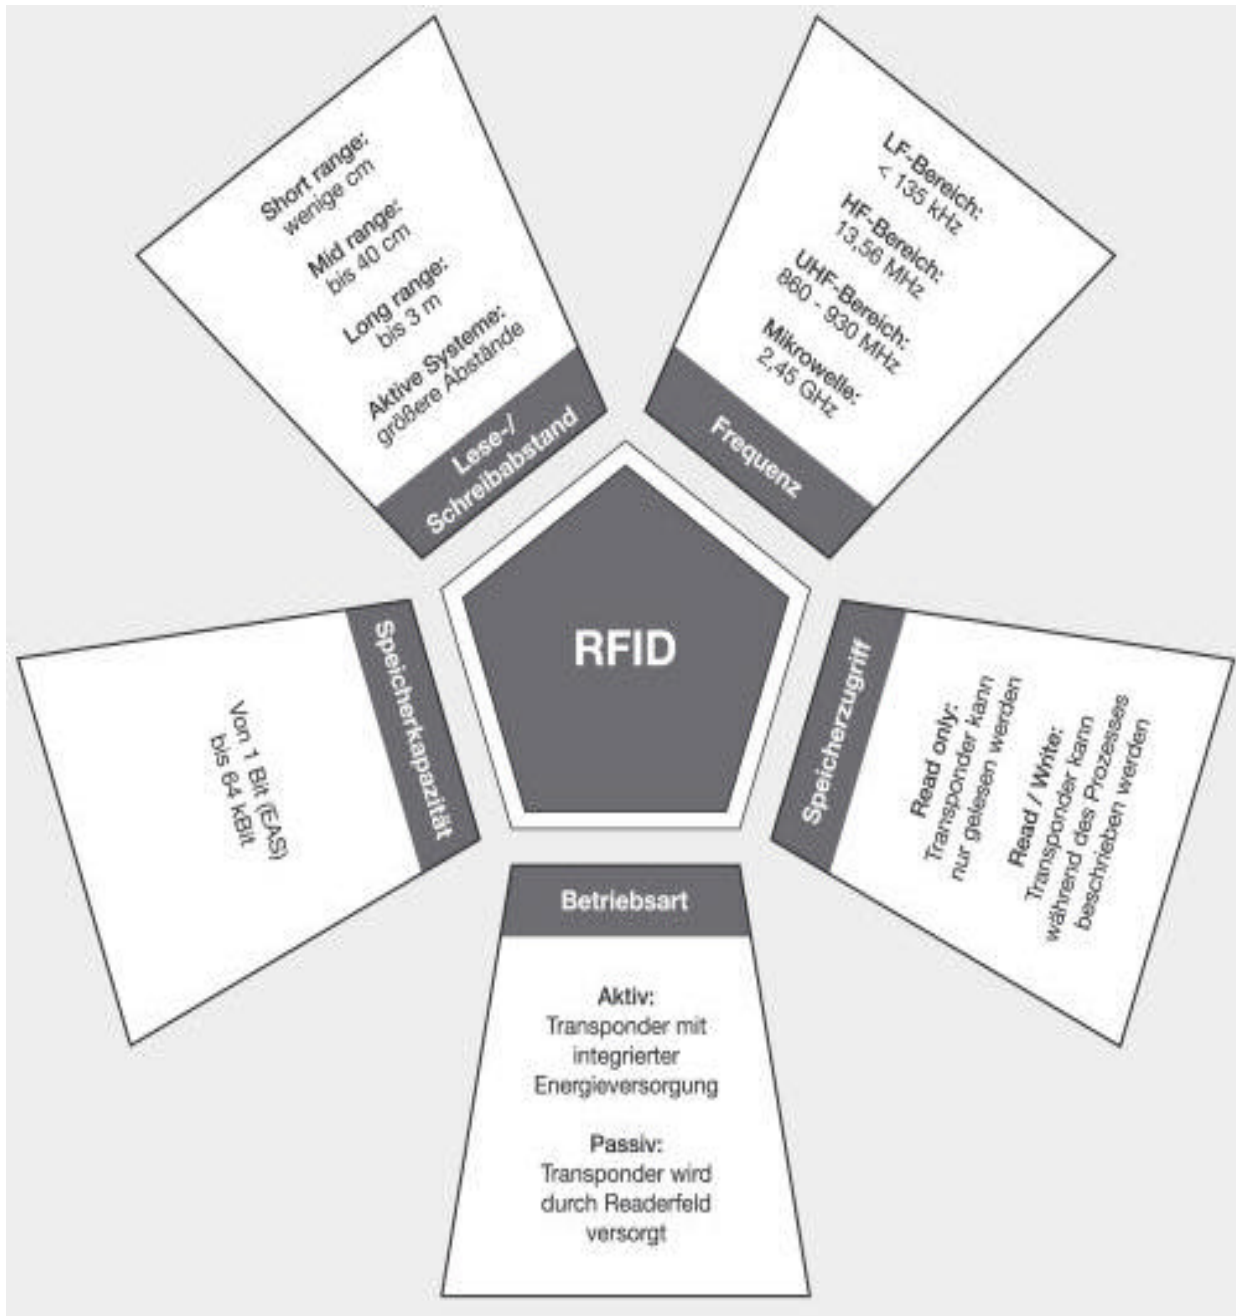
RFID

Lese-/ Schreibabstand

Short range: wenige cm

Mid range: bis 40 cm

Long range: bis 3 m

Aktive Systeme: größere Abstände

Frequenz

LF-Bereich: < 135 kHz

HF-Bereich: 13,56 MHz

UHF-Bereich: 860 - 930 MHz

Mikrowelle: 2,45 GHz

Speicherkapazität

Von 1 Bit (EAS) bis 64 kBit

Speicherzugriff

Read only: Transponder kann nur gelesen werden

Read / Write: Transponder kann während des Prozesses beschrieben werden

Betriebsart

Aktiv: Transponder mit integrierter Energieversorgung

Passiv: Transponder wird durch Readerfeld versorgt